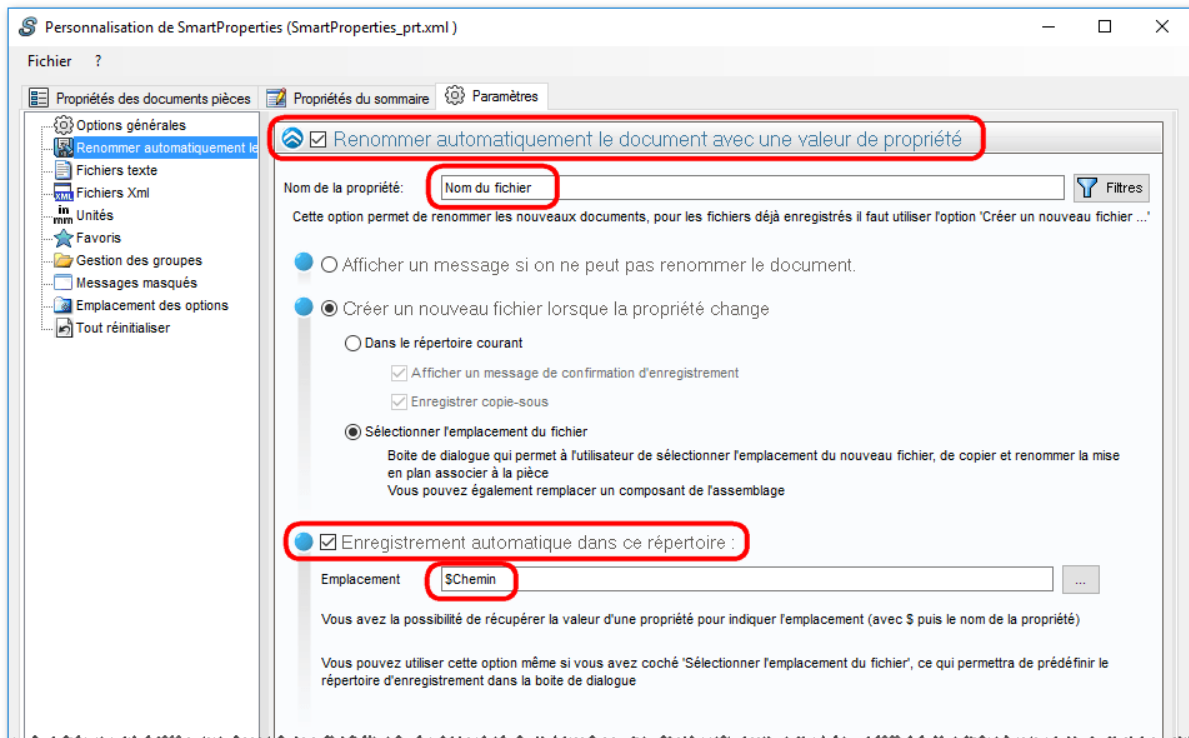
Personnalisation de SmartProperties (SmartProperties_prt.xml )

Fichier ?

Propriétés des documents pièces
Propriétés du sommaire
Paramètres

Options générales
Renommer automatiquement le
Fichiers texte
Fichiers Xml
Unités
Favoris
Gestion des groupes
Messages masqués
Emplacement des options
Tout réinitialiser

Renommer automatiquement le document avec une valeur de propriété

Nom de la propriété: Nom du fichier
Filtres

Cette option permet de renommer les nouveaux documents, pour les fichiers déjà enregistrés il faut utiliser l'option 'Créer un nouveau fichier ...'

Afficher un message si on ne peut pas renommer le document.

Créer un nouveau fichier lorsque la propriété change

Dans le répertoire courant

Afficher un message de confirmation d'enregistrement

Enregistrer copie-sous

Sélectionner l'emplacement du fichier

Boite de dialogue qui permet à l'utilisateur de sélectionner l'emplacement du nouveau fichier, de copier et renommer la mise en plan associer à la pièce
Vous pouvez également remplacer un composant de l'assemblage

Enregistrement automatique dans ce répertoire :

Emplacement $Chemin ...

Vous avez la possibilité de récupérer la valeur d'une propriété pour indiquer l'emplacement (avec $ puis le nom de la propriété)

Vous pouvez utiliser cette option même si vous avez coché 'Sélectionner l'emplacement du fichier', ce qui permettra de prédéfinir le répertoire d'enregistrement dans la boite de dialogue